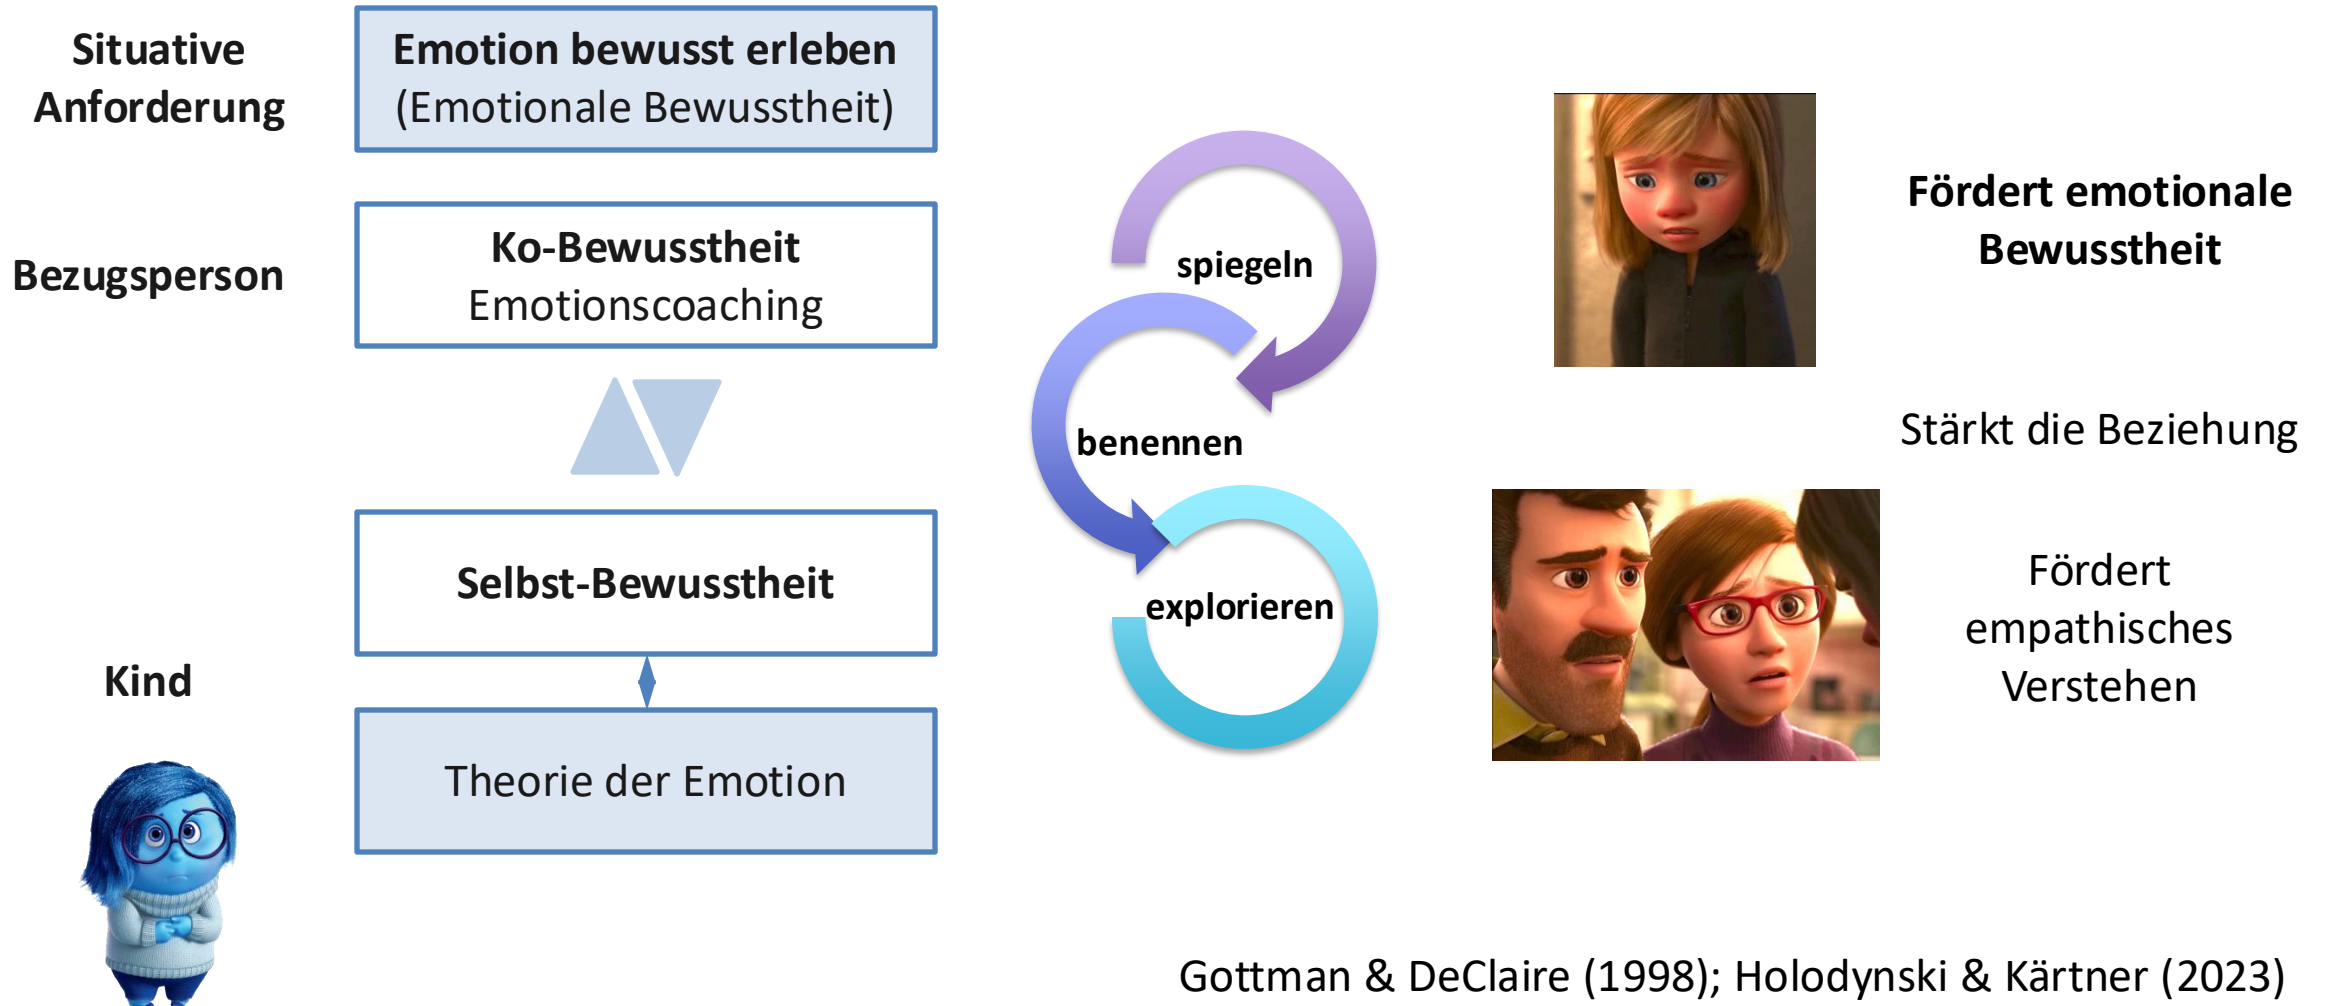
Situative Anforderung

Emotion bewusst erleben
(Emotionale Bewusstheit)

Bezugsperson

Ko-Bewusstheit
Emotionscoaching

Selbst-Bewusstheit

Kind

Theorie der Emotion

spiegeln

benennen

explorieren

Fördert emotionale Bewusstheit

Stärkt die Beziehung

Fördert empathisches Verstehen

Gottman & DeClaire (1998); Holodynski & Kärtner (2023)